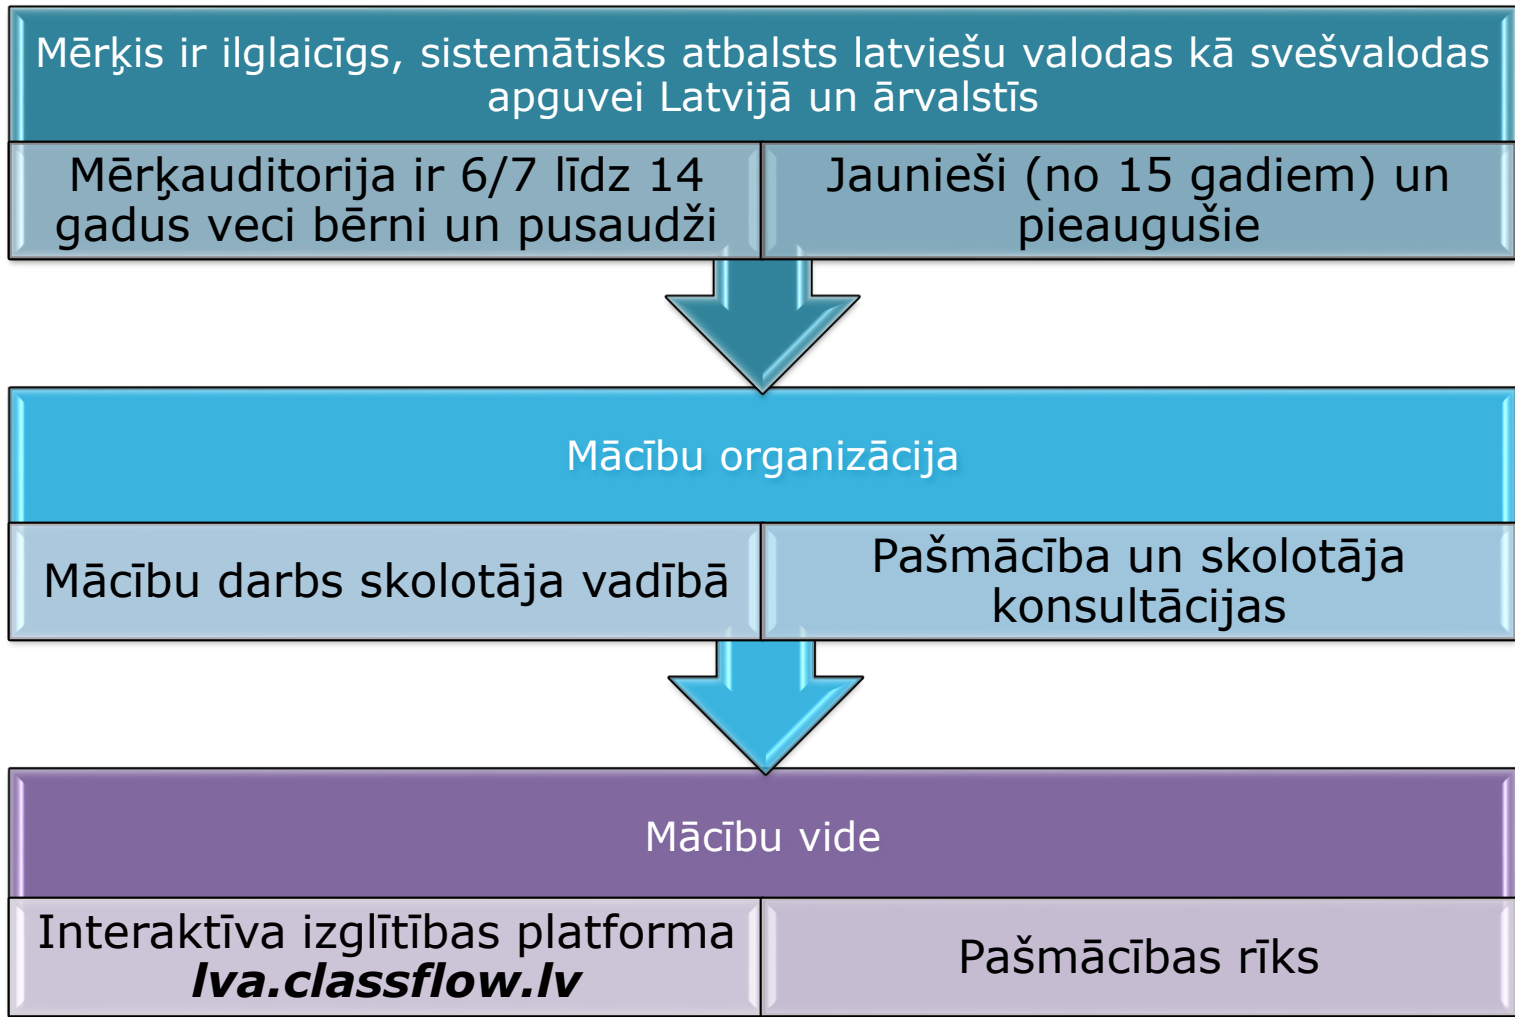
Mērķis ir ilglaicīgs, sistemātisks atbalsts latviešu valodas kā svešvalodas apguvei Latvijā un ārvalstīs

Mērķauditorija ir 6/7 līdz 14 gadus veci bērni un pusaudži

Jaunieši (no 15 gadiem) un pieaugušie

Mācību organizācija

Mācību darbs skolotāja vadībā

Pašmācība un skolotāja konsultācijas

Mācību vide

Interaktīva izglītības platforma ***lva.classflow.lv***

Pašmācības rīks